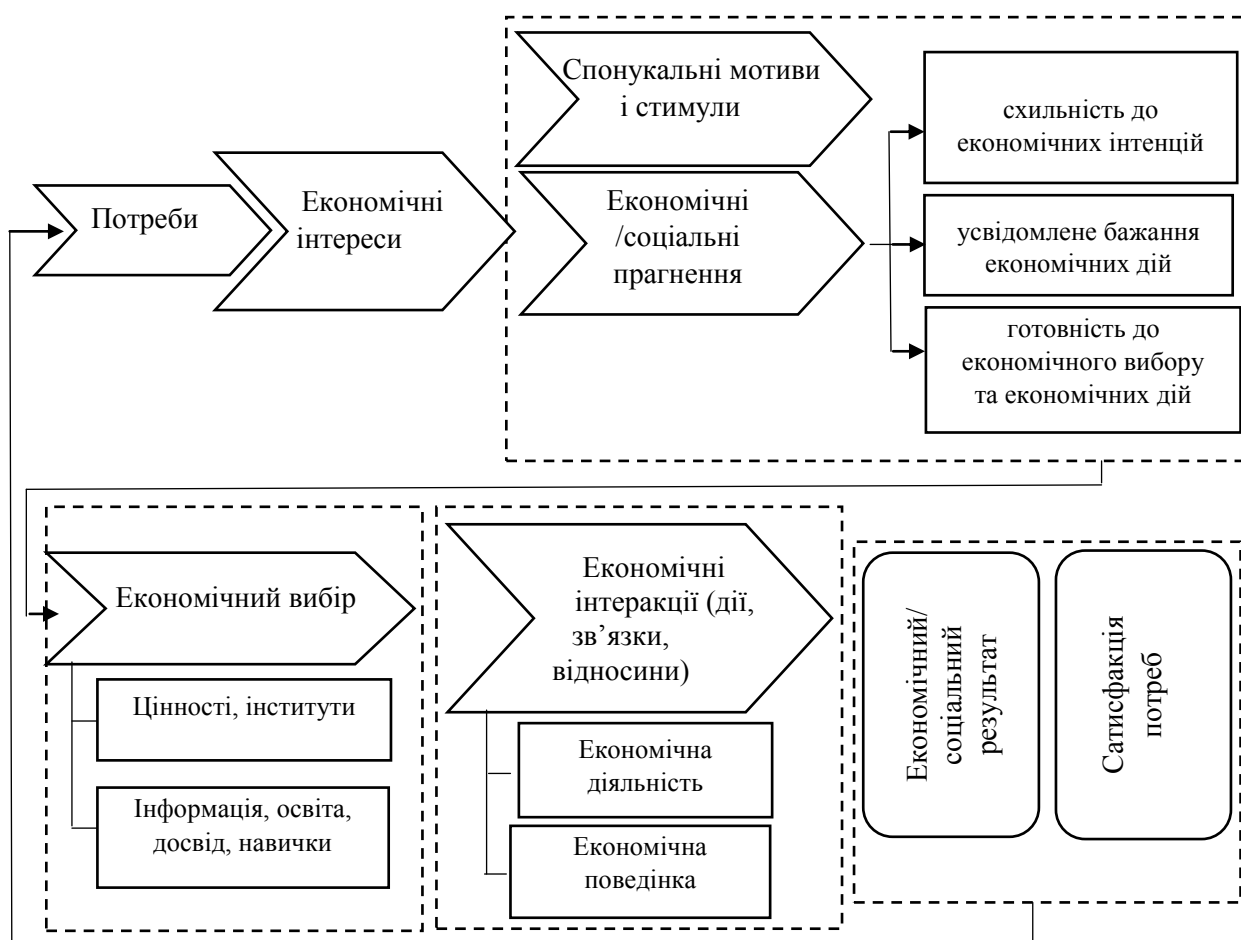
Потреби

Економічні інтереси

Спонукальні мотиви і стимули

Економічні /соціальні прагнення

схильність до економічних інтенцій

усвідомлене бажання економічних дій

готовність до економічного вибору та економічних дій

Економічний вибір

Цінності, інститути

Інформація, освіта, досвід, навички

Економічні інтеракції (дії, зв’язки, відносини)

Економічна діяльність

Економічна поведінка

Економічний/ соціальний результат

Сатисфакція потреб